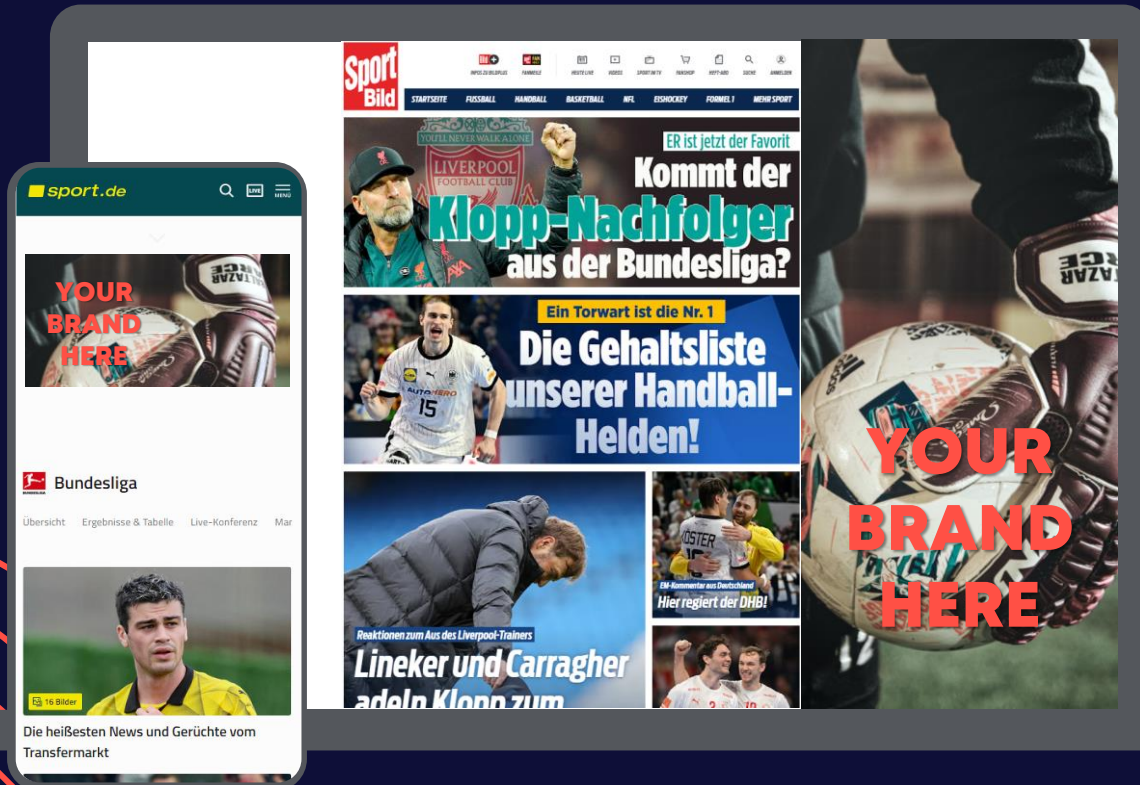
sport.de

LIVE

MENÜ

YOUR BRAND HERE

Bundesliga

Übersicht Ergebnisse & Tabelle Live-Konferenz Mar

16 Bilder

Die heißesten News und Gerüchte vom Transfermarkt

Sport Bild

INFOS ZU BILDPLUS FANMEILE HEUTE LIVE VIDEOS SPORT IM TV FANSHOP WETT-ABO SUCHE ANMELDEN

STARTSEITE FUSSBALL HANDBALL BASKETBALL NFL EISHOCKEY FORMEL 1 MEHR SPORT

YOU'LL NEVER WALK ALONE

LIVERPOOL FOOTBALL CLUB

ER ist jetzt der Favorit

Kommt der Klopp-Nachfolger aus der Bundesliga?

Ein Torwart ist die Nr. 1

Die Gehaltsliste unserer Handball-Helden!

15

Reaktionen zum Aus des Liverpool-Trainers

Lineker und Carragher adeln Klopp zum

EM-Kommentar aus Deutschland

Hier regiert der DHB!

YOUR BRAND HERE